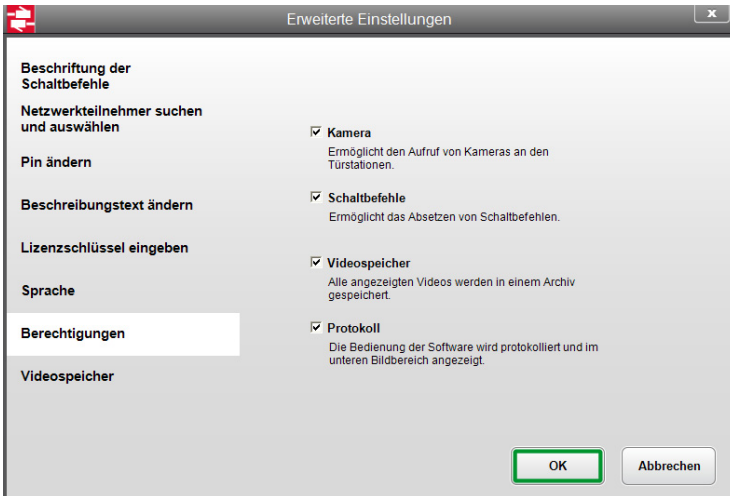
Erweiterte Einstellungen

x

Beschriftung der Schaltbefehle

Netzwerkteilnehmer suchen und auswählen

Pin ändern

Beschreibungstext ändern

Lizenzschlüssel eingeben

Sprache

Berechtigungen

Videospeicher

☑ Kamera
Ermöglicht den Aufruf von Kameras an den Türstationen.

☑ Schaltbefehle
Ermöglicht das Absetzen von Schaltbefehlen.

☑ Videospeicher
Alle angezeigten Videos werden in einem Archiv gespeichert.

☑ Protokoll
Die Bedienung der Software wird protokolliert und im unteren Bildbereich angezeigt.

OK

Abbrechen